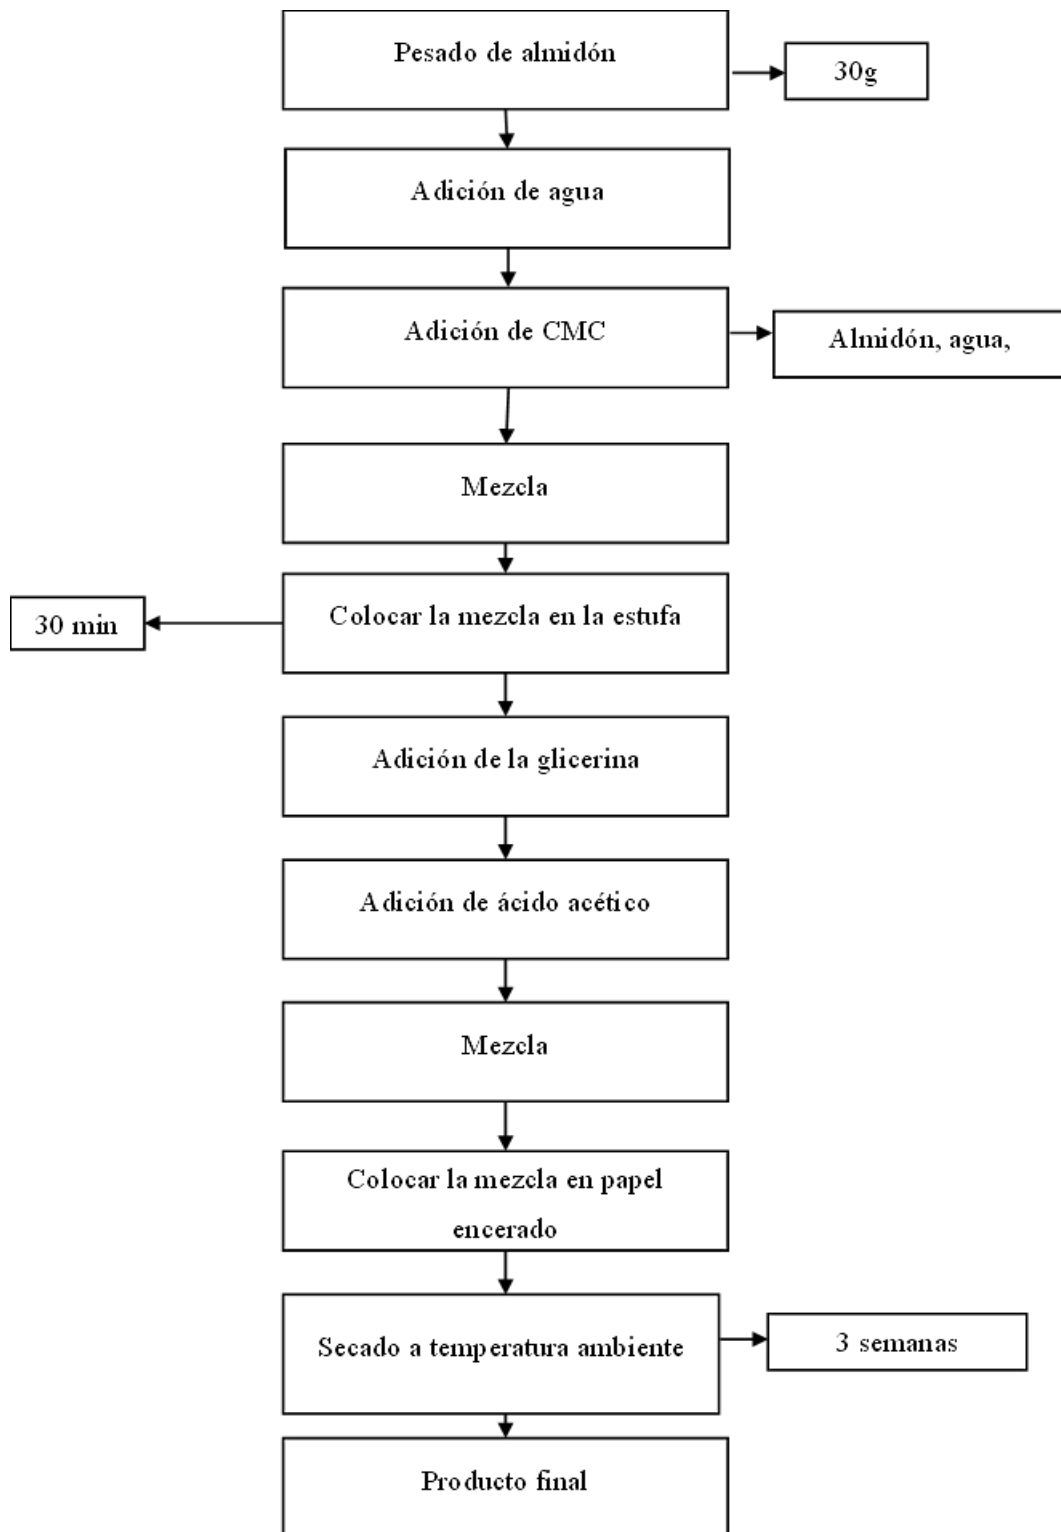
Pesado de almidón

30g

Adición de agua

Adición de CMC

Almidón, agua,

Mezcla

30 min

Colocar la mezcla en la estufa

Adición de la glicerina

Adición de ácido acético

Mezcla

Colocar la mezcla en papel encerado

Secado a temperatura ambiente

3 semanas

Producto final